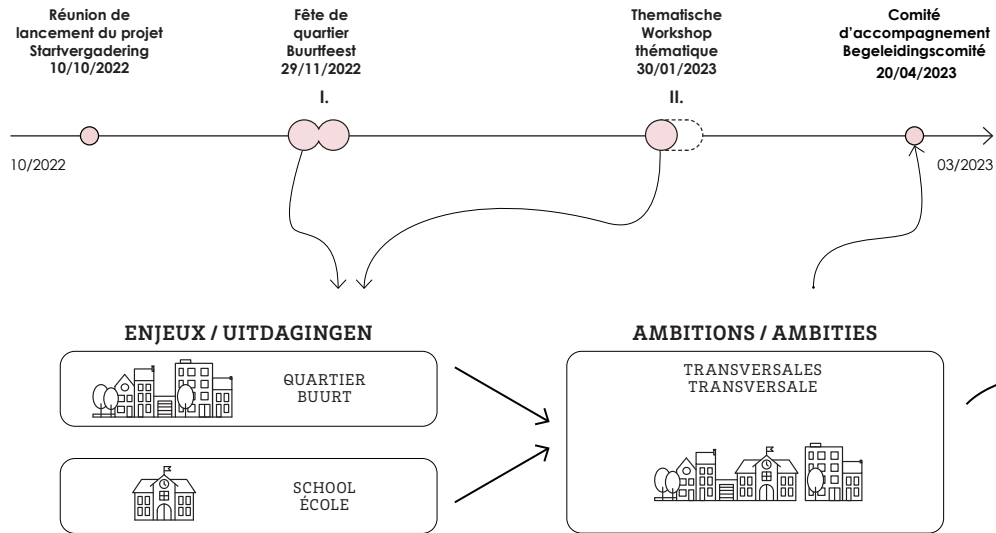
Réunion de lancement du projet
Startvergadering
10/10/2022

Fête de quartier
Buurtfeest
29/11/2022

Thematische Workshop thématique
30/01/2023

Comité d'accompagnement
Begeleidingscomité
20/04/2023

I.

II.

10/2022

03/2023

ENJEUX / UITDAGINGEN

QUARTIER
BUURT

SCHOOL
ÉCOLE

AMBITIONS / AMBITIES

TRANSVERSALES
TRANSVERSALE